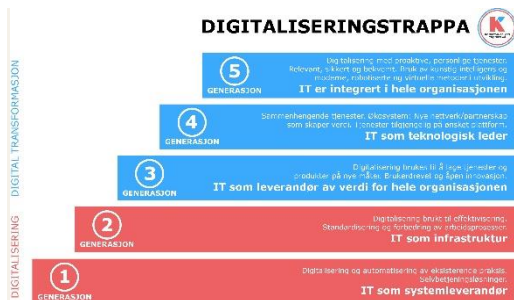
DIGITALISERINGSTRAPPA

DIGITAL TRANSFORMASJON

DIGITALISERING

5
GENERASJON
Digitalisering med proaktive, personlige tjenester. Relevant, sikkert og bekvemt. Bruk av kunstig intelligens og maskiner, robotisering og virtuelle metoder i utvikling.
IT er integrert i hele organisasjonen

4
GENERASJON
Sammenhengende tjenester. Økosystem: Nye nettverk/partnerskap som skaper verdi. Tjenester tilgjengelig på ønsket plattform.
IT som teknologisk leder

3
GENERASJON
Digitalisering brukes til å lage tjenester og produkter på nye måter. Brukerdrevet og åpen innovasjon.
IT som leverandør av verdi for hele organisasjonen

2
GENERASJON
Digitalisering brukt til effektivisering. Standardisering og forbedring av arbeidsprosesser.
IT som infrastruktur

1
GENERASJON
Digitalisering og automatisering av eksisterende praksis. Selvbetjeningsløsninger.
IT som systemleverandør